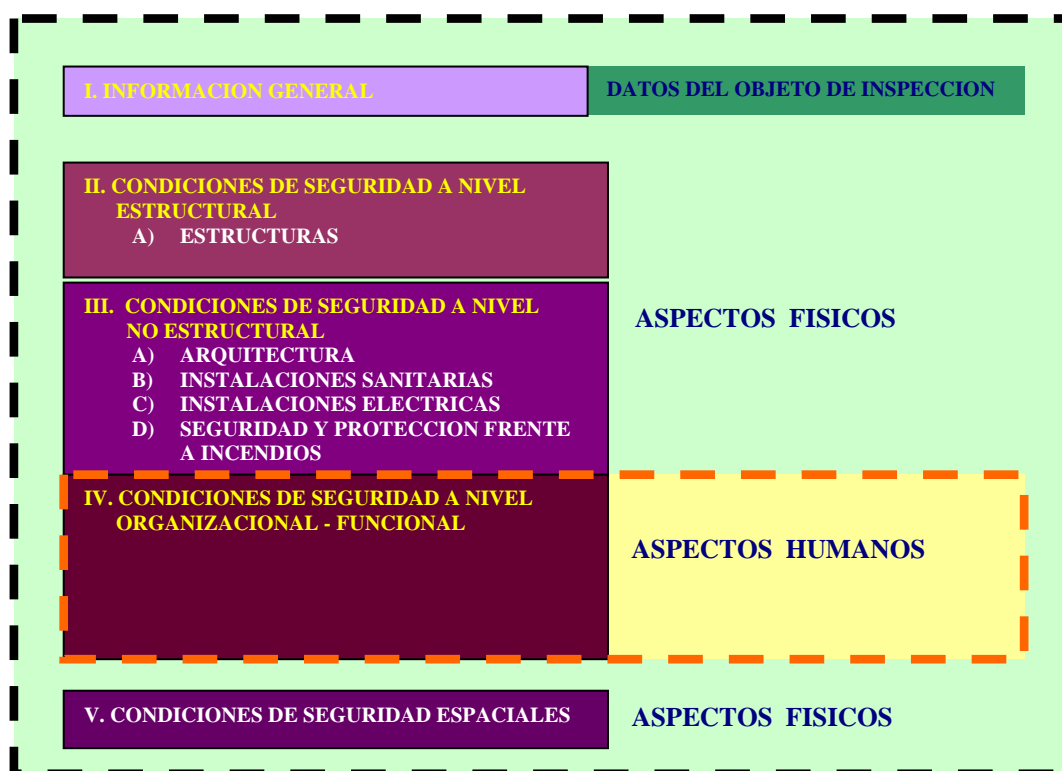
I. INFORMACION GENERAL

DATOS DEL OBJETO DE INSPECCION

II. CONDICIONES DE SEGURIDAD A NIVEL ESTRUCTURAL
A) ESTRUCTURAS

III. CONDICIONES DE SEGURIDAD A NIVEL NO ESTRUCTURAL
A) ARQUITECTURA
B) INSTALACIONES SANITARIAS
C) INSTALACIONES ELECTRICAS
D) SEGURIDAD Y PROTECCION FRENTE A INCENDIOS

ASPECTOS FISICOS

IV. CONDICIONES DE SEGURIDAD A NIVEL ORGANIZACIONAL - FUNCIONAL

ASPECTOS HUMANOS

V. CONDICIONES DE SEGURIDAD ESPACIALES

ASPECTOS FISICOS